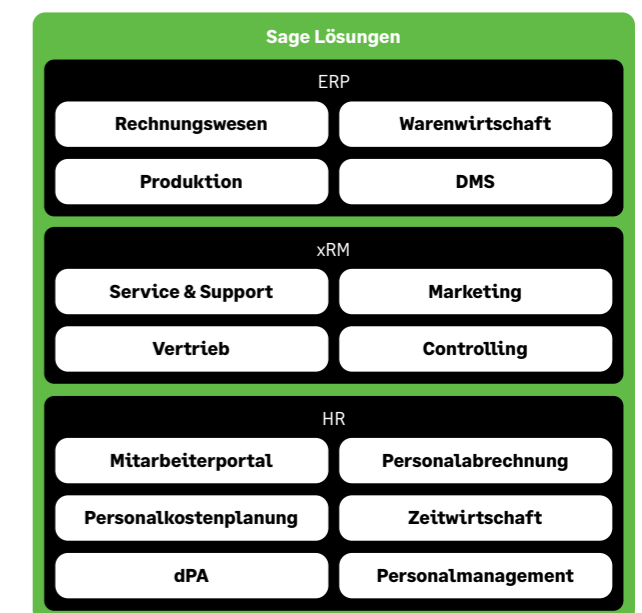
Sage Lösungen

ERP

Rechnungswesen

Warenwirtschaft

Produktion

DMS

xRM

Service & Support

Marketing

Vertrieb

Controlling

HR

Mitarbeiterportal

Personalabrechnung

Personalkostenplanung

Zeitwirtschaft

dPA

Personalmanagement